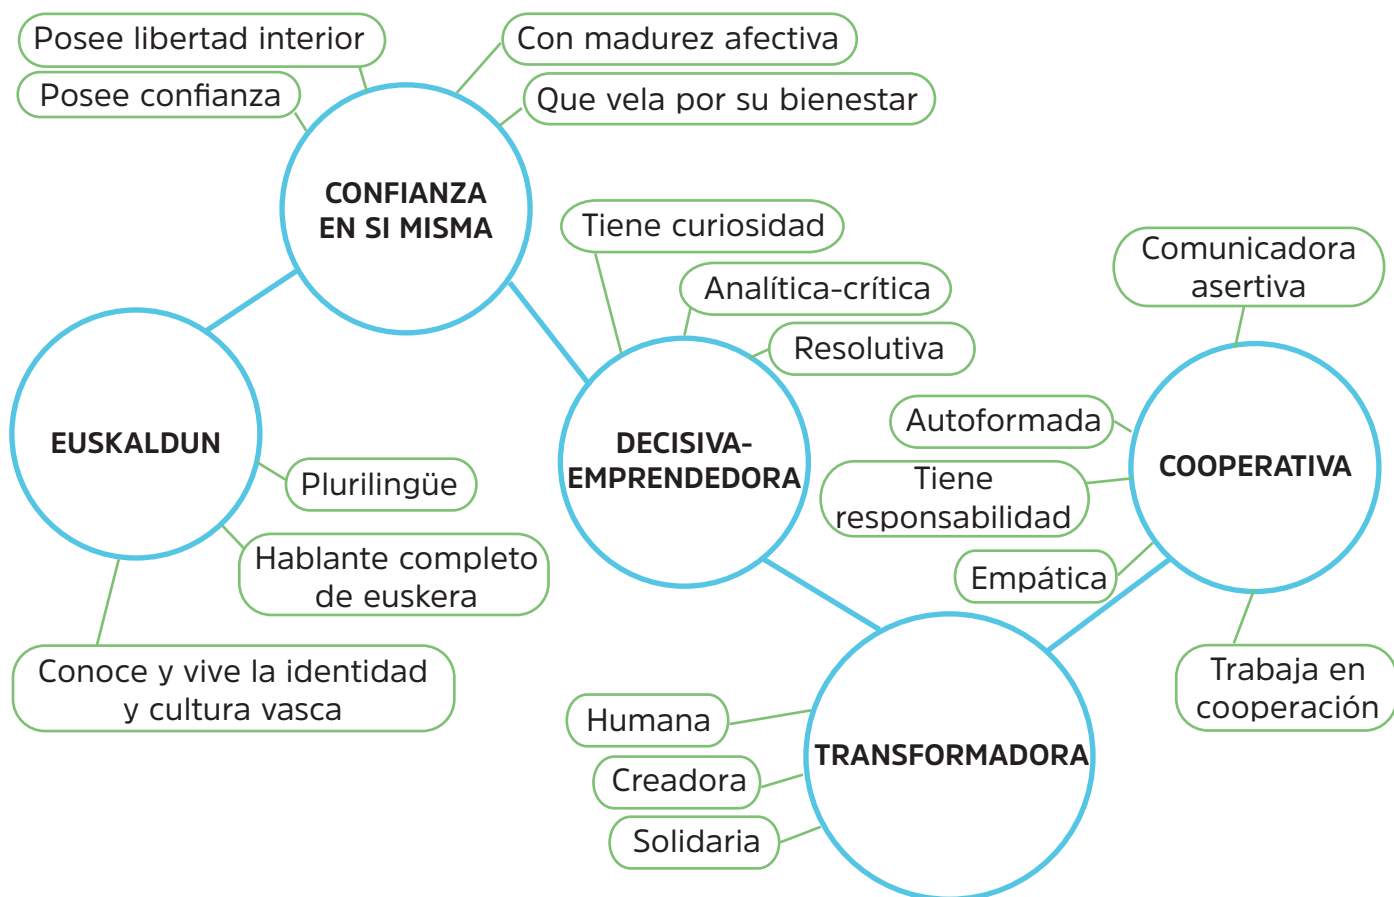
Posee libertad interior

Posee confianza

Con madurez afectiva

Que vela por su bienestar

CONFIANZA EN SI MISMA

Tiene curiosidad

Analítica-crítica

Resolutiva

Comunicadora asertiva

EUSKALDUN

Plurilingüe

Hablante completo de euskera

Conoce y vive la identidad y cultura vasca

DECISIVA-EMPRENDEDORA

Autoformada

Tiene responsabilidad

Empática

COOPERATIVA

Trabaja en cooperación

Humana

Creadora

Solidaria

TRANSFORMADORA